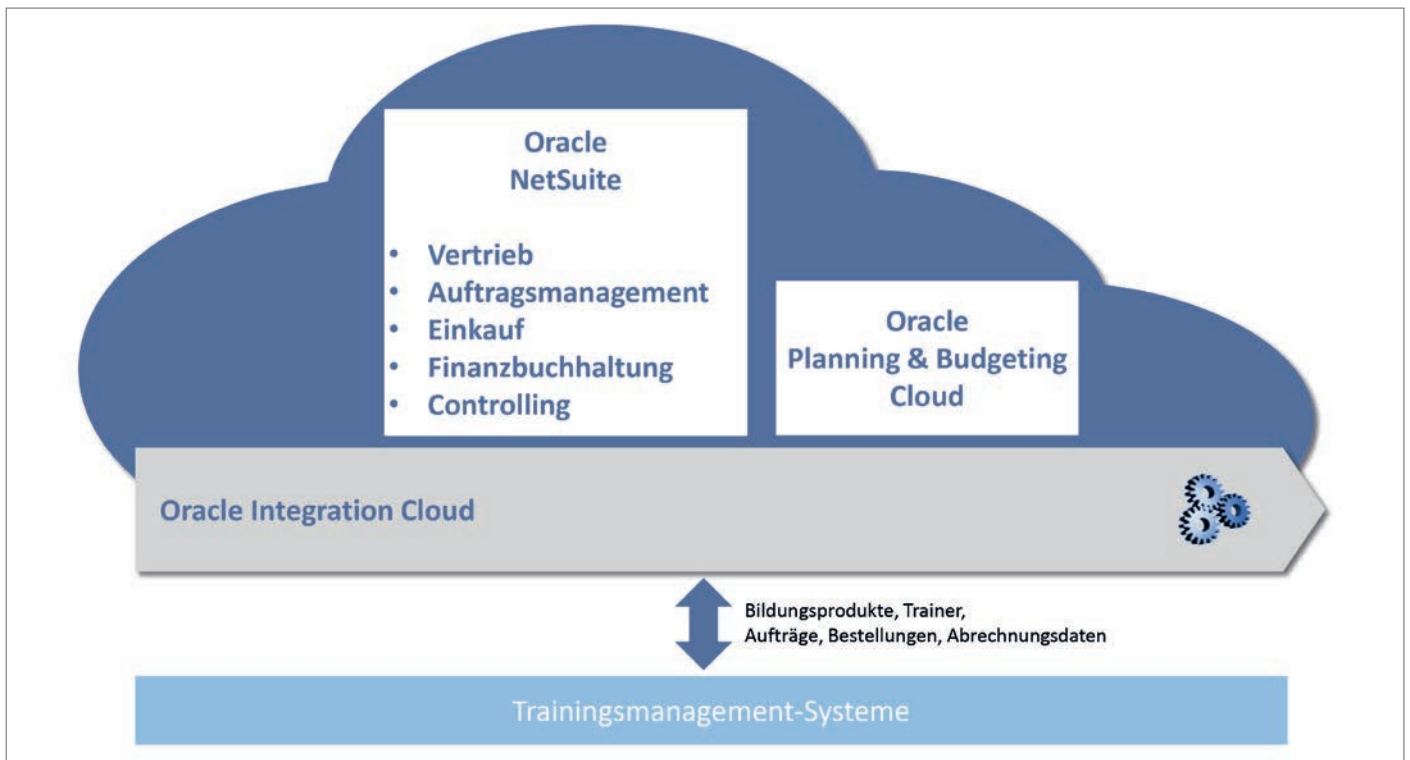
Oracle
NetSuite

- Vertrieb
- Auftragsmanagement
- Einkauf
- Finanzbuchhaltung
- Controlling

Oracle
Planning & Budgeting
Cloud

Oracle Integration Cloud

Bildungsprodukte, Trainer,
Aufträge, Bestellungen, Abrechnungsdaten

Trainingsmanagement-Systeme